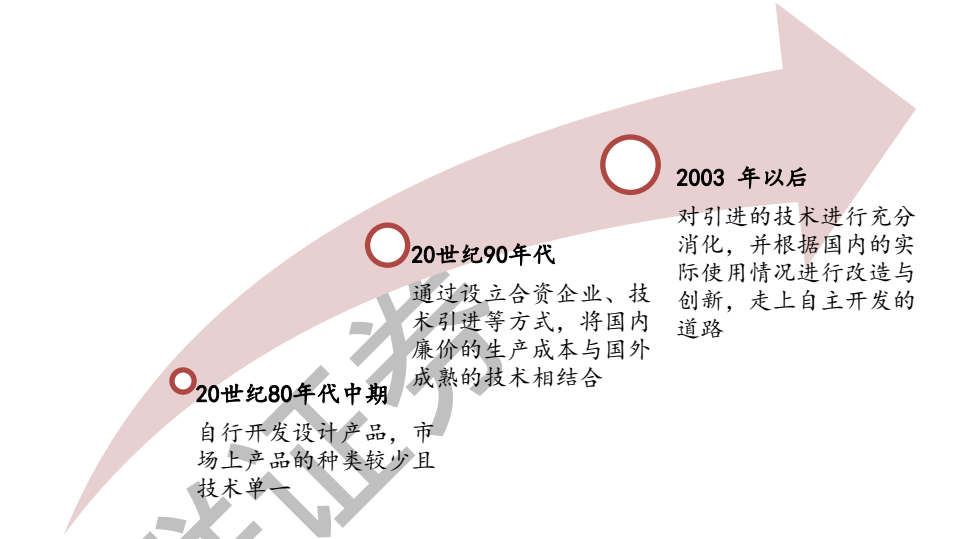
2003 年以后

对引进的技术进行充分消化，并根据国内的实际使用情况进行改造与创新，走上自主开发的道路

20世纪90年代

通过设立合资企业、技术引进等方式，将国内廉价的生产成本与国外成熟的技术相结合

20世纪80年代中期

自行开发设计产品，市场上产品的种类较少且技术单一